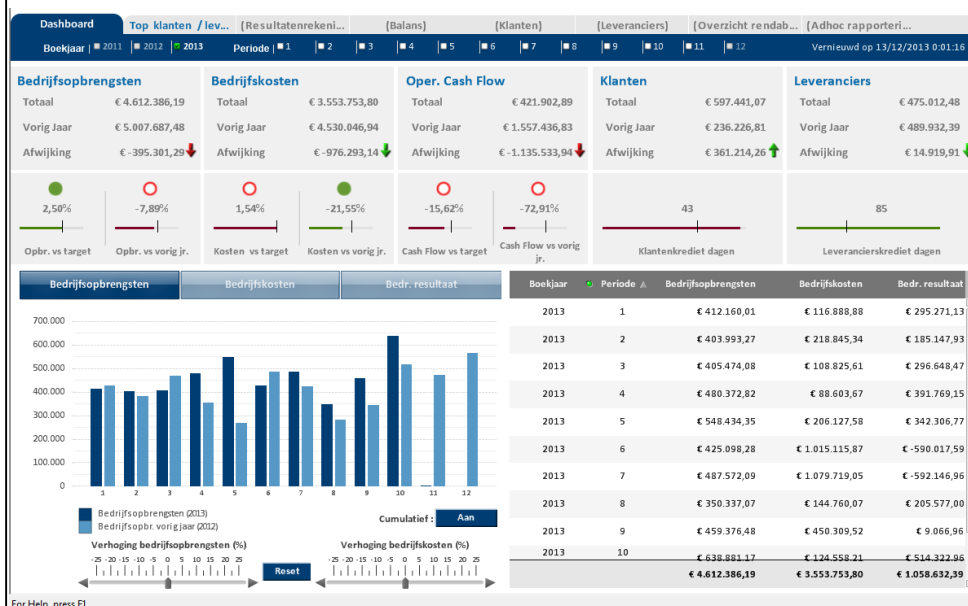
Dashboard | Top klanten / lev... | (Resultatenrekeni... | (Balans) | (Klanten) | (Leveranciers) | (Overzicht rendab... | (Adhoc rapporteri...

Boekjaar | 2011 | 2012 | 2013 | Periode | 1 | 2 | 3 | 4 | 5 | 6 | 7 | 8 | 9 | 10 | 11 | 12 | Vernieuwd op 13/12/2013 0:01:16

Bedrijfsopbrengsten
Totaal € 4.612.386,19
Vorig Jaar € 5.007.687,48
Afwijking € -395.301,29

Bedrijfskosten
Totaal € 3.553.753,80
Vorig Jaar € 4.530.046,94
Afwijking € -976.293,14

Oper. Cash Flow
Totaal € 421.902,89
Vorig Jaar € 1.557.436,83
Afwijking € -1.135.533,94

Klanten
Totaal € 597.441,07
Vorig Jaar € 236.226,81
Afwijking € 361.214,26

Leveranciers
Totaal € 475.012,48
Vorig Jaar € 489.932,39
Afwijking € 14.919,91

2,50% Opbr. vs target
-7,89% Opbr. vs vorig jr.
1,54% Kosten vs target
-21,55% Kosten vs vorig jr.
-15,62% Cash Flow vs target
-72,91% Cash Flow vs vorig jr.
43 Klantenkrediet dagen
85 Leverancierskrediet dagen

Bedrijfsopbrengsten | Bedrijfskosten | Bedr. resultaat

700.000
600.000
500.000
400.000
300.000
200.000
100.000
0
1 2 3 4 5 6 7 8 9 10 11 12

Bedrijfsopbrengsten (2013)
Bedrijfsopbr. vorig jaar (2012)
Cumulatief : Aan

Verhoging bedrijfsopbrengsten (%)
-25 -20 -15 -10 -5 0 5 10 15 20 25
Reset
Verhoging bedrijfskosten (%)
-25 -20 -15 -10 -5 0 5 10 15 20 25

| Boekjaar | Periode | Bedrijfsopbrengsten | Bedrijfskosten | Bedr. resultaat |
|---|---|---|---|---|
| 2013 | 1 | € 412.160,01 | € 116.888,88 | € 295.271,13 |
| 2013 | 2 | € 403.993,27 | € 218.845,34 | € 185.147,93 |
| 2013 | 3 | € 405.474,08 | € 108.825,61 | € 296.648,47 |
| 2013 | 4 | € 480.372,82 | € 88.603,67 | € 391.769,15 |
| 2013 | 5 | € 548.434,35 | € 206.127,58 | € 342.306,77 |
| 2013 | 6 | € 425.098,28 | € 1.015.115,87 | € -590.017,59 |
| 2013 | 7 | € 487.572,09 | € 1.079.719,05 | € -592.146,96 |
| 2013 | 8 | € 350.337,07 | € 144.760,07 | € 205.577,00 |
| 2013 | 9 | € 459.376,48 | € 450.309,52 | € 9.066,96 |
| 2013 | 10 | € 638.881,17 | € 124.558,21 | € 514.322,96 |
| | | € 4.612.386,19 | € 3.553.753,80 | € 1.058.632,39 |

For Help, press F1